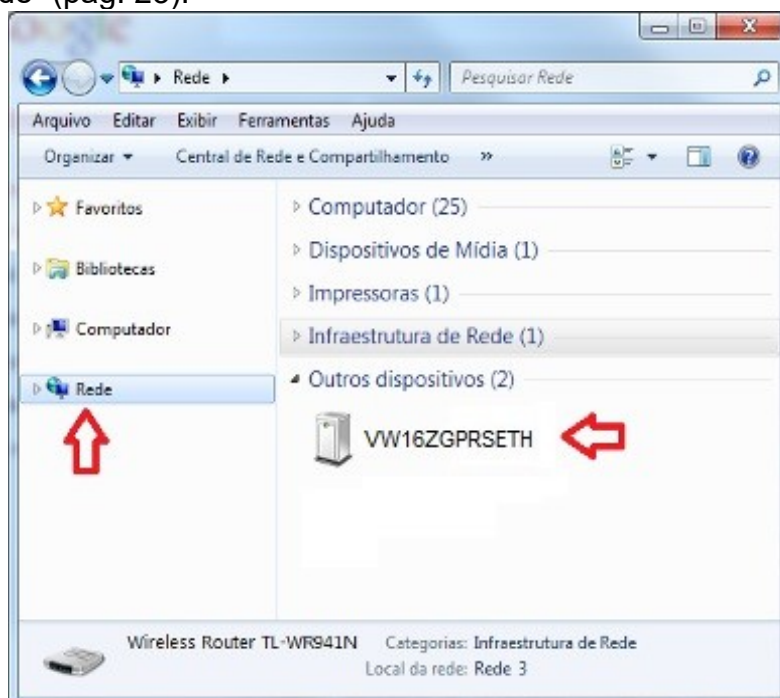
de" (pág. 25).

Rede ▸

Pesquisar Rede

Arquivo Editar Exibir Ferramentas Ajuda

Organizar ▾ Central de Rede e Compartilhamento »

Favoritos

Bibliotecas

Computador

Rede

Computador (25)

Dispositivos de Mídia (1)

Impressoras (1)

Infraestrutura de Rede (1)

Outros dispositivos (2)

VW16ZGPRSETH

Wireless Router TL-WR941N Categorias: Infraestrutura de Rede

Local da rede: Rede 3